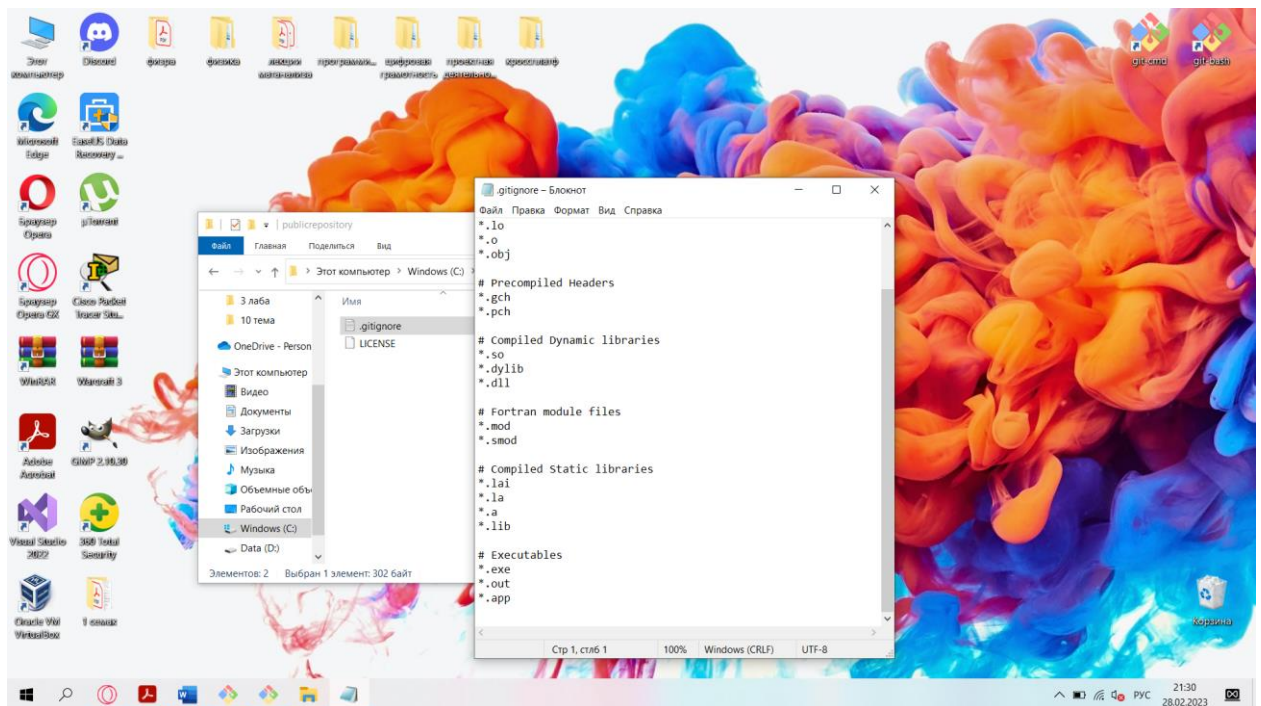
Этот компьютер
Discord
физра
физика
лекции матанализ
программи...
цифровая грамотность
проектная деятельно...
кроссворд
git-cmd
git-bash
Microsoft Edge
EaseUS Data Recovery ...
Браузер Opera
µTorrent
Браузер Opera GX
Cisco Packet Tracer Stu...
WinRAR
Warcraft 3
Adobe Acrobat
GIMP 2.10.30
Visual Studio 2022
360 Total Security
Oracle VM VirtualBox
1 семак
Корзина

publicrepository
Файл Главная Поделиться Вид
> Этот компьютер > Windows (C:)
3 лаба
10 тема
OneDrive - Person
Этот компьютер
Видео
Документы
Загрузки
Изображения
Музыка
Объемные объ
Рабочий стол
Windows (C:)
Data (D:)
Имя
.gitignore
LICENSE
Элементов: 2 Выбран 1 элемент: 302 байт

.gitignore – Блокнот
Файл Правка Формат Вид Справка
*.lo
*.o
*.obj

# Precompiled Headers
*.gch
*.pch

# Compiled Dynamic libraries
*.so
*.dylib
*.dll

# Fortran module files
*.mod
*.smod

# Compiled Static libraries
*.lai
*.la
*.a
*.lib

# Executables
*.exe
*.out
*.app

Стр 1, стлб 1 100% Windows (CRLF) UTF-8

РУС 21:30 28.02.2023